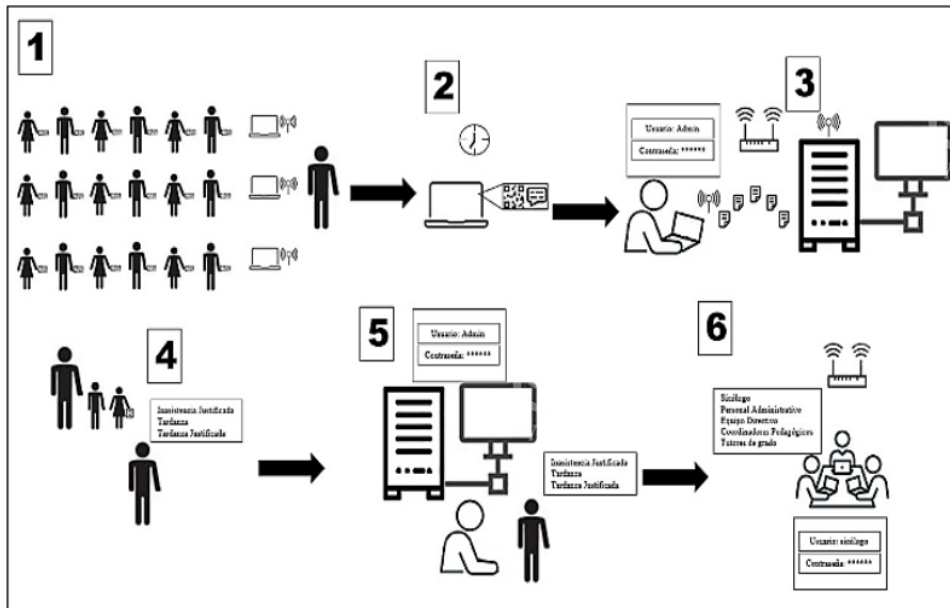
1

2

3

Usuario: Admin

Contraseña: ******

4

Inasistencia Justificada
Tardanza
Tardanza Justificada

5

Usuario: Admin

Contraseña: ******

Inasistencia Justificada
Tardanza
Tardanza Justificada

6

Sicólogo
Personal Administrativo
Equipo Directivo
Coordinadores Pedagógicos
Tutores de grado

Usuario: sicólogo

Contraseña: ******